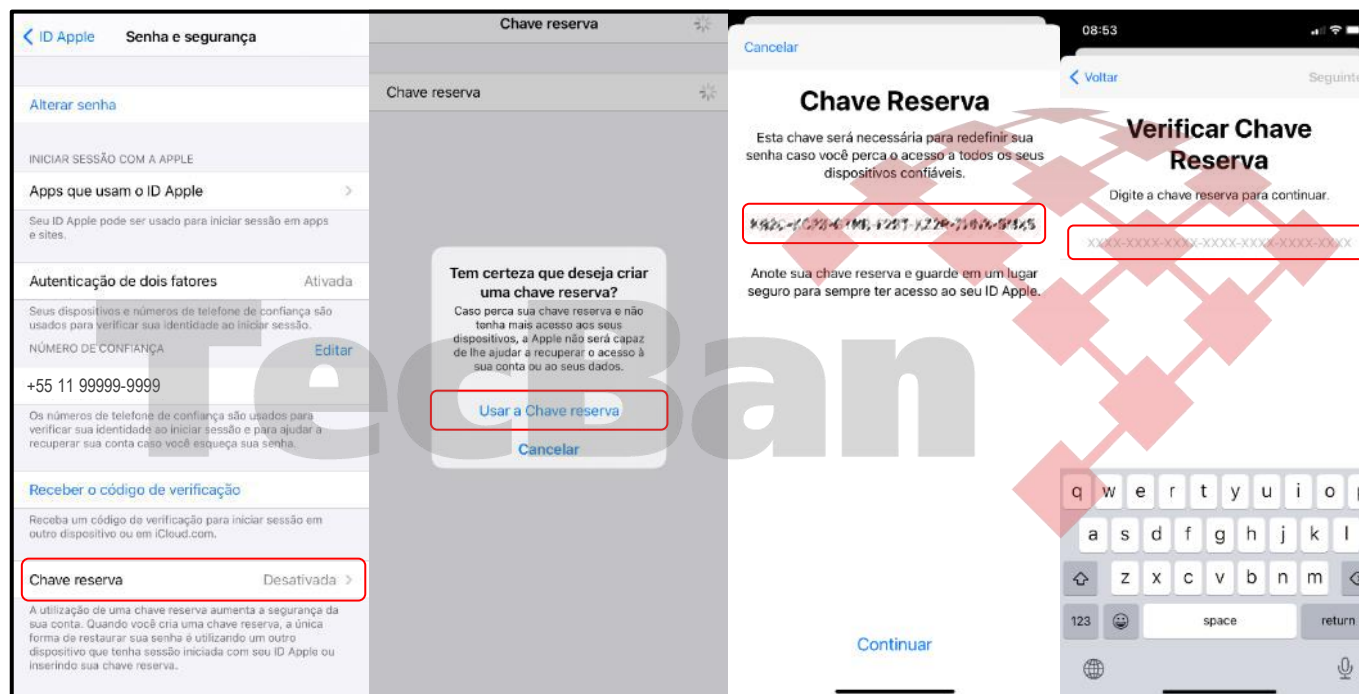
ID Apple Senha e segurança

Alterar senha

INICIAR SESSÃO COM A APPLE

Apps que usam o ID Apple

Seu ID Apple pode ser usado para iniciar sessão em apps e sites.

Autenticação de dois fatores Ativada

Seus dispositivos e números de telefone de confiança são usados para verificar sua identidade ao iniciar sessão.

NÚMERO DE CONFIANÇA Editar

+55 11 99999-9999

Os números de telefone de confiança são usados para verificar sua identidade ao iniciar sessão e para ajudar a recuperar sua conta caso você esqueça sua senha.

Receber o código de verificação

Receba um código de verificação para iniciar sessão em outro dispositivo ou em iCloud.com.

Chave reserva Desativada

A utilização de uma chave reserva aumenta a segurança da sua conta. Quando você cria uma chave reserva, a única forma de restaurar sua senha é utilizando um outro dispositivo que tenha sessão iniciada com seu ID Apple ou inserindo sua chave reserva.

Chave reserva

Chave reserva

Tem certeza que deseja criar uma chave reserva?

Caso perca sua chave reserva e não tenha mais acesso aos seus dispositivos, a Apple não será capaz de lhe ajudar a recuperar o acesso à sua conta ou ao seus dados.

Usar a Chave reserva

Cancelar

Cancelar

Chave Reserva

Esta chave será necessária para redefinir sua senha caso você perca o acesso a todos os seus dispositivos confiáveis.

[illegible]

Anote sua chave reserva e guarde em um lugar seguro para sempre ter acesso ao seu ID Apple.

Continuar

08:53

Voltar Seguinte

Verificar Chave Reserva

Digite a chave reserva para continuar.

XXXX-XXXX-XXXX-XXXX-XXXX-XXXX-XXXX

q w e r t y u i o p
a s d f g h j k l
z x c v b n m
123 space return

TecBan